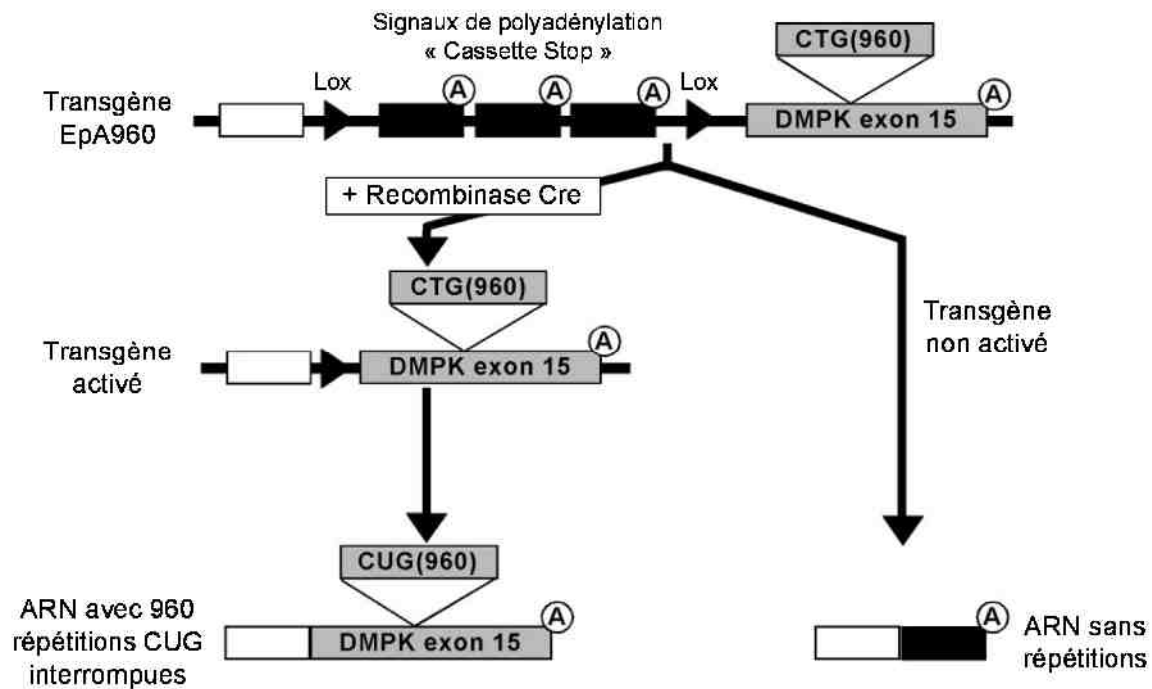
Signaux de polyadénylation
« Cassette Stop »

CTG(960)

Lox

A

A

A

Lox

A

Transgène EpA960

DMPK exon 15

+ Recombinase Cre

CTG(960)

A

Transgène activé

DMPK exon 15

Transgène non activé

CUG(960)

A

ARN avec 960 répétitions CUG interrompues

DMPK exon 15

A

ARN sans répétitions